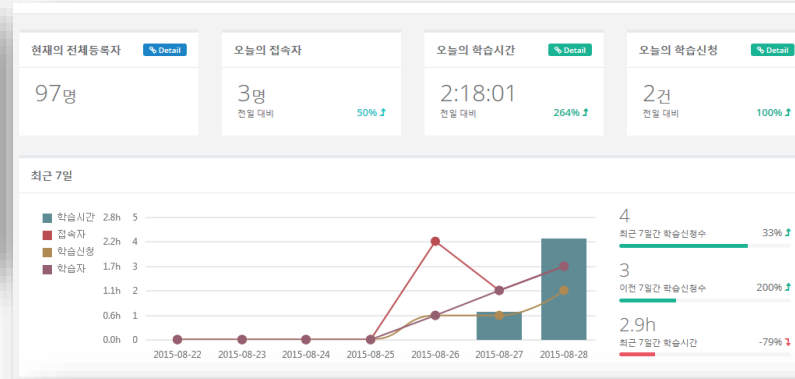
현재의 전체등록자 Detail

97명

오늘의 접속자

3명
전일 대비 50%

오늘의 학습시간 Detail

2:18:01
전일 대비 264%

오늘의 학습신청 Detail

2건
전일 대비 100%

최근 7일

학습시간
접속자
학습신청
학습자

| 2.8h | 5 |
|---|---|
| 2.2h | 4 |
| 1.7h | 3 |
| 1.1h | 2 |
| 0.6h | 1 |
| 0.0h | 0 |

2015-08-22 2015-08-23 2015-08-24 2015-08-25 2015-08-26 2015-08-27 2015-08-28

4
최근 7일간 학습신청수 33%

3
이전 7일간 학습신청수 200%

2.9h
최근 7일간 학습시간 -79%